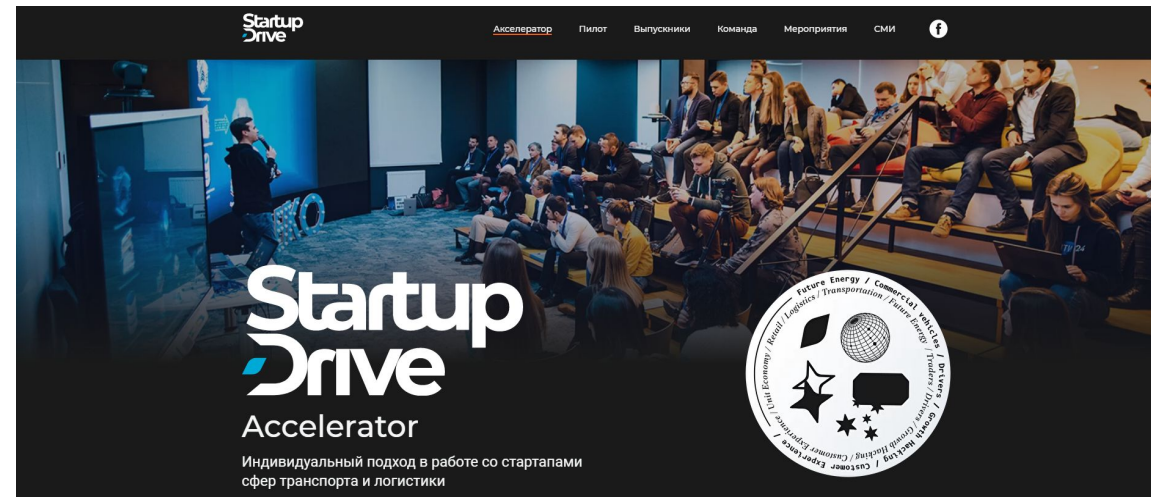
Startup Drive

Акселератор Пилот Выпускники Команда Мероприятия СМИ

Startup Drive

Accelerator

Индивидуальный подход в работе со стартапами сфер транспорта и логистики

Future Energy / Commercial vehicles / Drivers / Growth hacking / Customer Experience / Unit Economy / Retail / Logistics / Transportation / Future Energy / Traders / Drivers / Growth Hacking / Customer

TP24